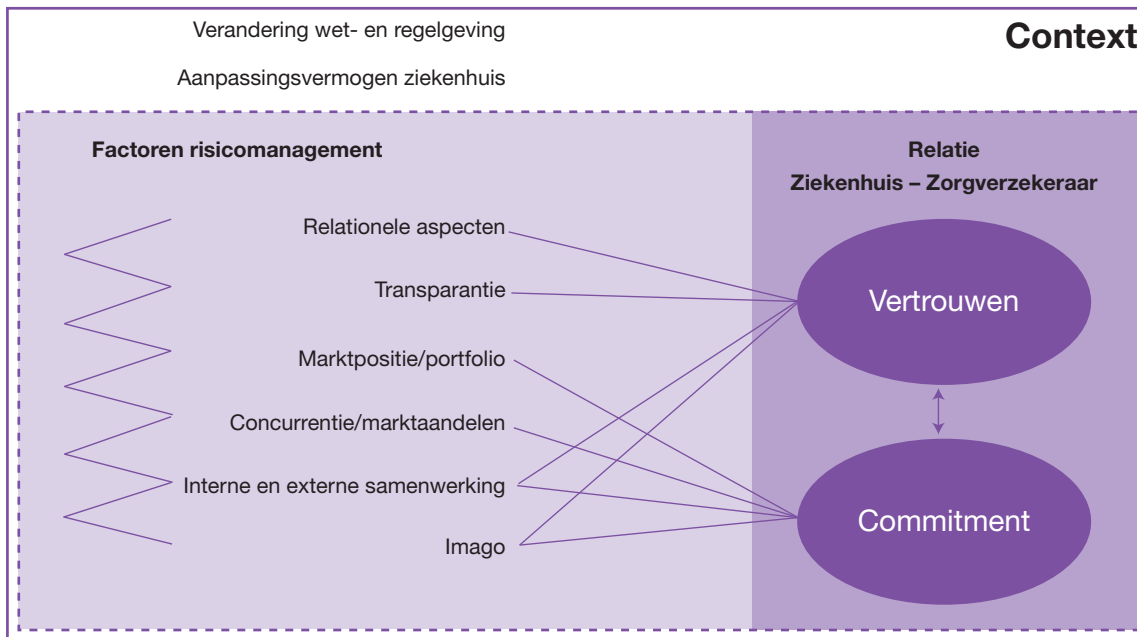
Verandering wet- en regelgeving

Aanpassingsvermogen ziekenhuis

Context

Factoren risicomanagement

Relatie
Ziekenhuis – Zorgverzekeraar

Relationele aspecten

Transparantie

Marktpositie/portfolio

Concurrentie/marktaandelen

Interne en externe samenwerking

Imago

Vertrouwen

Commitment